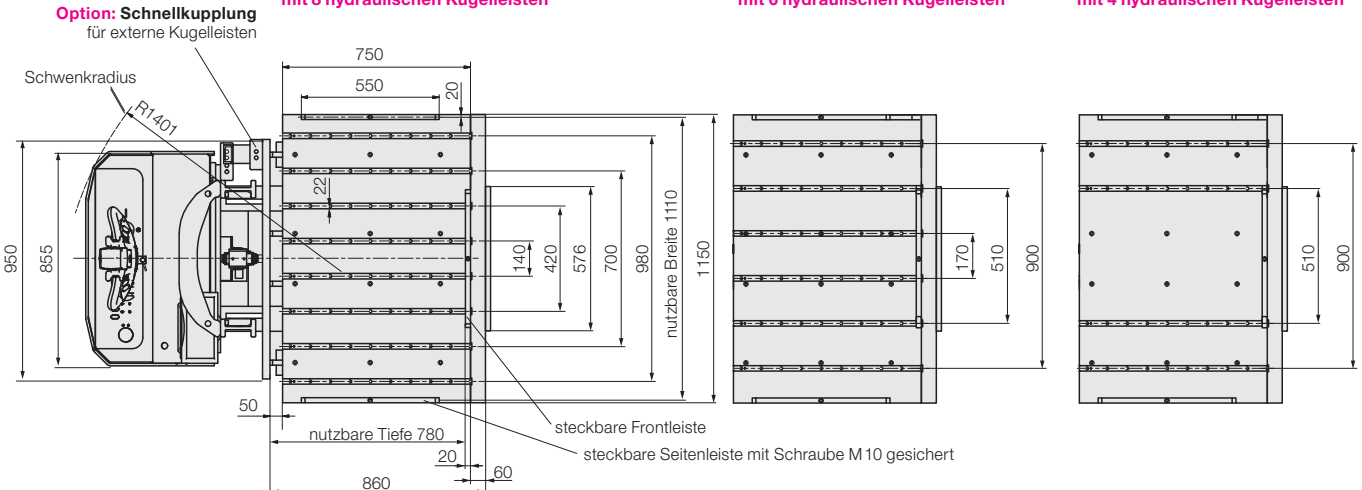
mit 8 hydraulischen Kugelleisten

mit 6 hydraulischen Kugelleisten

mit 4 hydraulischen Kugelleisten

**Option:** Schnellkupplung
für externe Kugelleisten

Schwenkradius

R1401

750

550

20

22

950

855

140

420

576

700

980

nutzbare Breite 1110

1150

170

510

900

510

900

50

nutzbare Tiefe 780

20

60

860

steckbare Frontleiste

steckbare Seitenleiste mit Schraube M10 gesichert